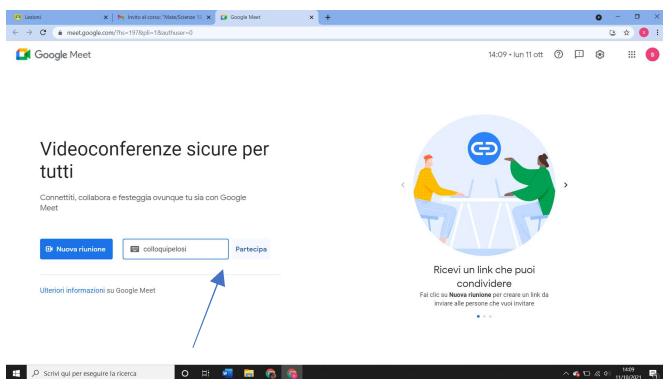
Lezioni
Invito al corso: "Mate/Scienze 1
Google Meet
meet.google.com/?hs=197&pli=1&authuser=0

Google Meet
14:09 • lun 11 ott

Videoconferenze sicure per tutti

Connettiti, collabora e festeggia ovunque tu sia con Google Meet

Nuova riunione
colloquipelosi
Partecipa

Ulteriori informazioni su Google Meet

Ricevi un link che puoi condividere
Fai clic su Nuova riunione per creare un link da inviare alle persone che vuoi invitare

Scrivi qui per eseguire la ricerca
14:09
11/10/2021